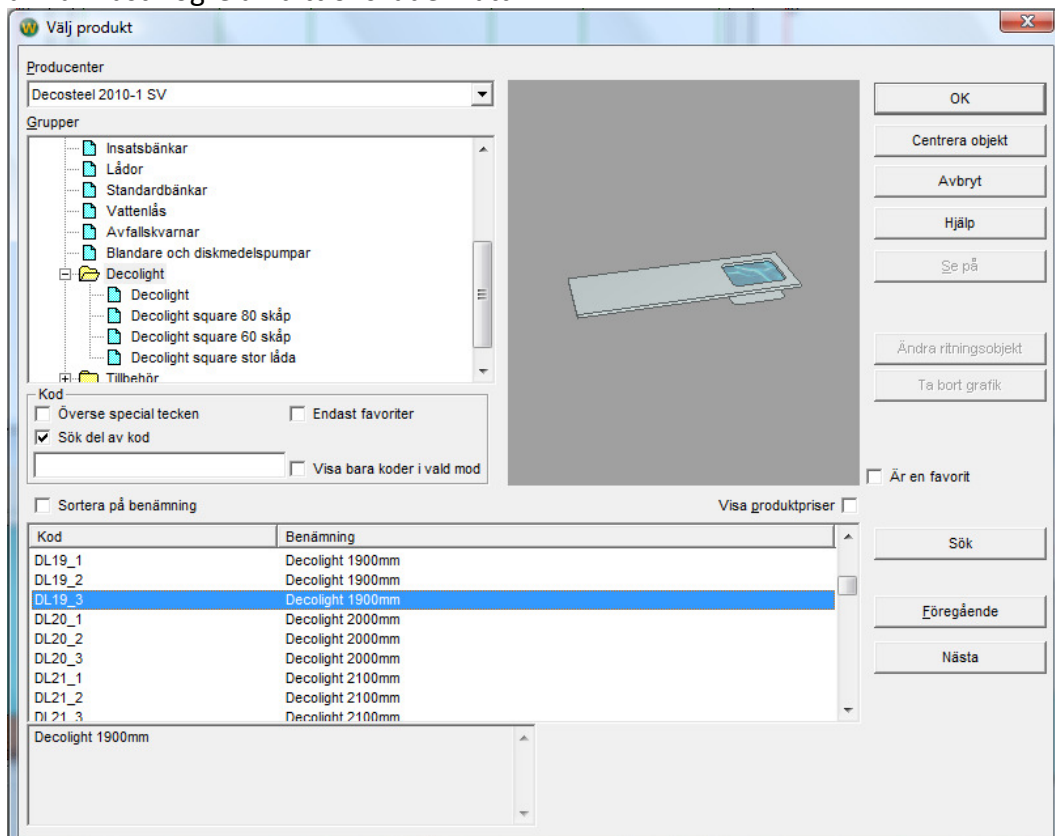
Välj produkt

Producenter
Decosteel 2010-1 SV
Grupper
Insatsbänkar
Lådor
Standardbänkar
Vattenlås
Avfallskvarnar
Blandare och diskmedelspumpar
Decolight
Decolight
Decolight square 80 skåp
Decolight square 60 skåp
Decolight square stor låda
Tillbehör

Kod
Överse special tecken
Endast favoriter
Sök del av kod
Visa bara koder i vald mod

OK
Centrera objekt
Avbryt
Hjälp
Se på
Ändra ritningsobjekt
Ta bort grafik
Är en favorit

Sortera på benämning
Visa produktpriser

| Kod | Benämning |
|---|---|
| DL19_1 | Decolight 1900mm |
| DL19_2 | Decolight 1900mm |
| DL19_3 | Decolight 1900mm |
| DL20_1 | Decolight 2000mm |
| DL20_2 | Decolight 2000mm |
| DL20_3 | Decolight 2000mm |
| DL21_1 | Decolight 2100mm |
| DL21_2 | Decolight 2100mm |
| DL21_3 | Decolight 2100mm |

Sök
Föregående
Nästa

Decolight 1900mm